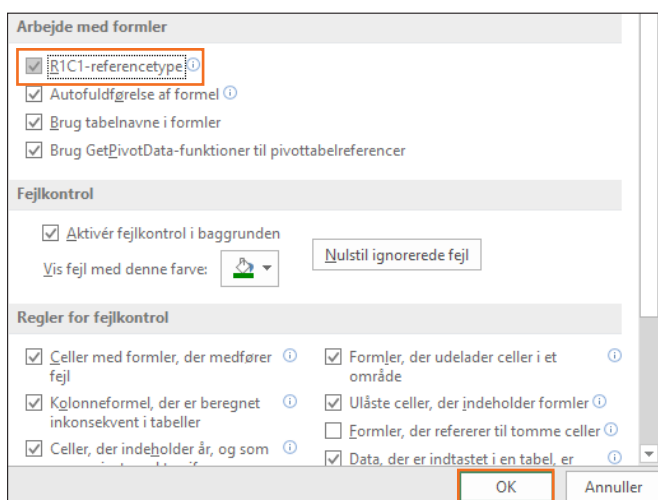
Arbejde med formler

R1C1-referencetype ⓘ

Autofuldførelse af formel ⓘ

Brug tabelnavne i formler

Brug GetPivotData-funktioner til pivottabelreferencer

Fejlkontrol

Aktivér fejlkontrol i baggrunden

Vis fejl med denne farve:

Nulstil ignorerede fejl

Regler for fejlkontrol

Celler med formler, der medfører fejl ⓘ

Kolonneformel, der er beregnet inkonsekvent i tabeller ⓘ

Celler, der indeholder år, og som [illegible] ⓘ

Formler, der udelader celler i et område ⓘ

Ulåste celler, der indeholder formler ⓘ

Formler, der refererer til tomme celler ⓘ

Data, der er indtastet i en tabel, er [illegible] ⓘ

OK

Annuller